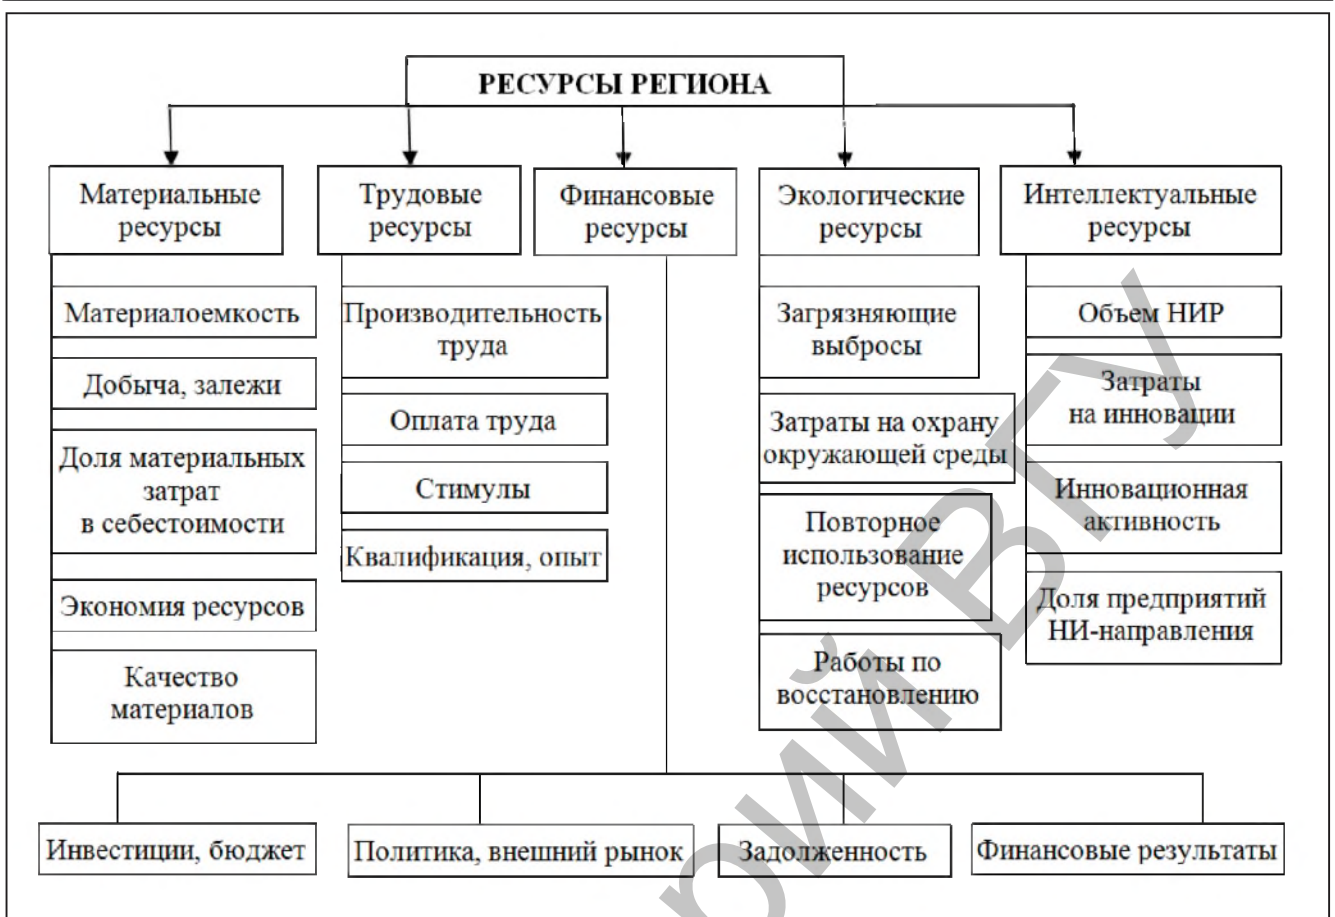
РЕСУРСЫ РЕГИОНА

Материальные ресурсы

Материалоемкость

Добыча, залежи

Доля материальных затрат в себестоимости

Экономия ресурсов

Качество материалов

Трудовые ресурсы

Производительность труда

Оплата труда

Стимулы

Квалификация, опыт

Финансовые ресурсы

Экологические ресурсы

Загрязняющие выбросы

Затраты на охрану окружающей среды

Повторное использование ресурсов

Работы по восстановлению

Интеллектуальные ресурсы

Объем НИР

Затраты на инновации

Инновационная активность

Доля предприятий НИ-направления

Инвестиции, бюджет

Политика, внешний рынок

Задолженность

Финансовые результаты

ВГУ